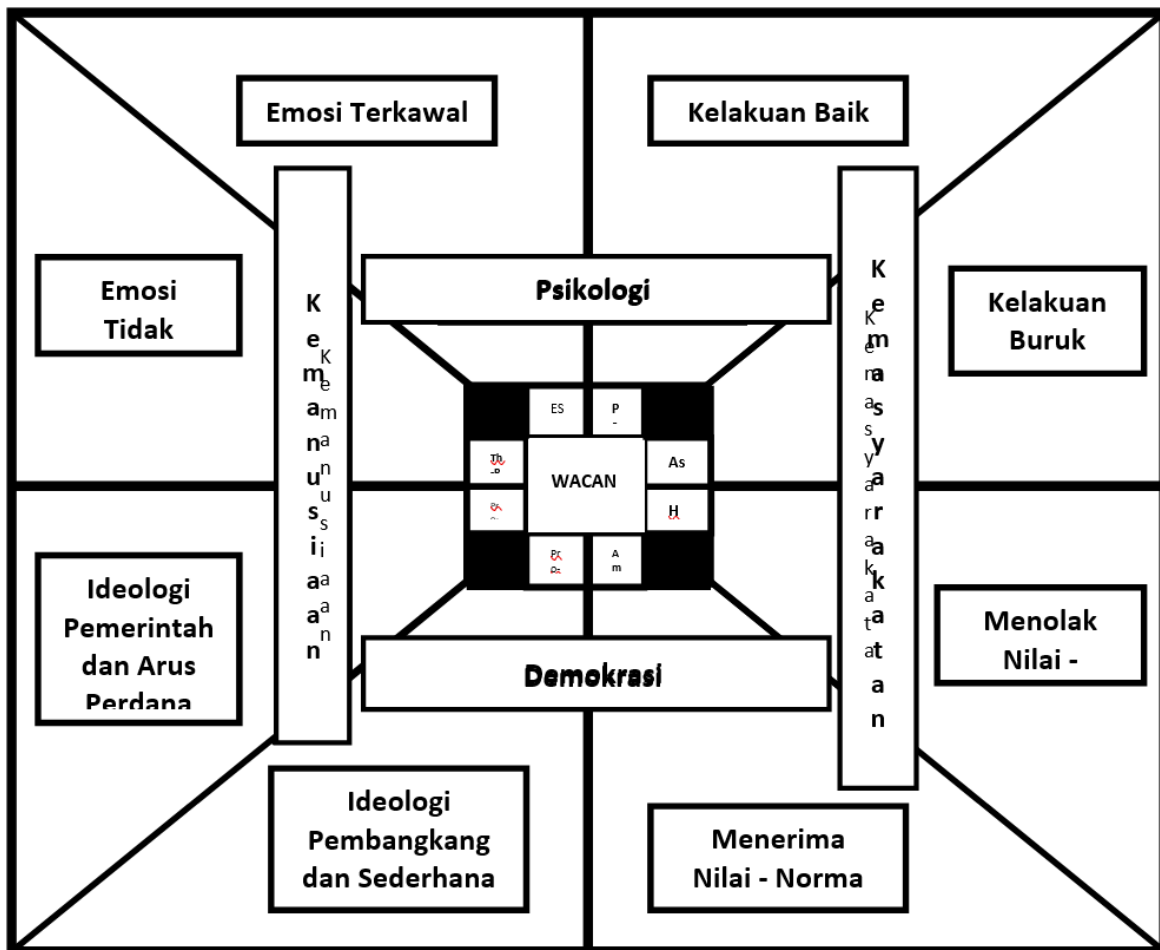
Emosi Terkawal

Kelakuan Baik

Emosi Tidak

Kemanusiaan

Psikologi

Kemasyarakatan

Kelakuan Buruk

ES

P

Th

WACAN

As

H

Pr

A m

Ideologi Pemerintah dan Arus Perdana

Demokrasi

Menolak Nilai -

Ideologi Pembangkang dan Sederhana

Menerima Nilai - Norma